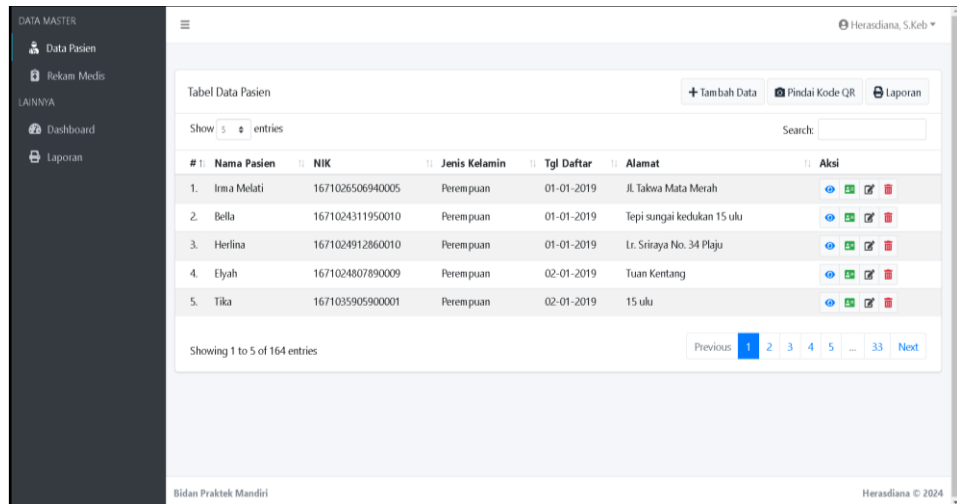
DATA MASTER
Data Pasien
Rekam Medis
LAINNYA
Dashboard
Laporan

≡

Herasdiana, S.Keb

Tabel Data Pasien

+ Tambah Data
Pindai Kode QR
Laporan

Show 5 entries

Search:

| # | Nama Pasien | NIK | Jenis Kelamin | Tgl Daftar | Alamat | Aksi |
|---|---|---|---|---|---|---|
| 1. | Irma Melati | 1671026506940005 | Perempuan | 01-01-2019 | Jl. Takwa Mata Merah | |
| 2. | Bella | 1671024311950010 | Perempuan | 01-01-2019 | Tepi sungai kedukan 15 ulu | |
| 3. | Herlina | 1671024912860010 | Perempuan | 01-01-2019 | Lr. Sriraya No. 34 Plaju | |
| 4. | Elyah | 1671024807890009 | Perempuan | 02-01-2019 | Tuan Kentang | |
| 5. | Tika | 1671035905900001 | Perempuan | 02-01-2019 | 15 ulu | |

Showing 1 to 5 of 164 entries

Previous 1 2 3 4 5 ... 33 Next

Bidan Praktek Mandiri

Herasdiana © 2024